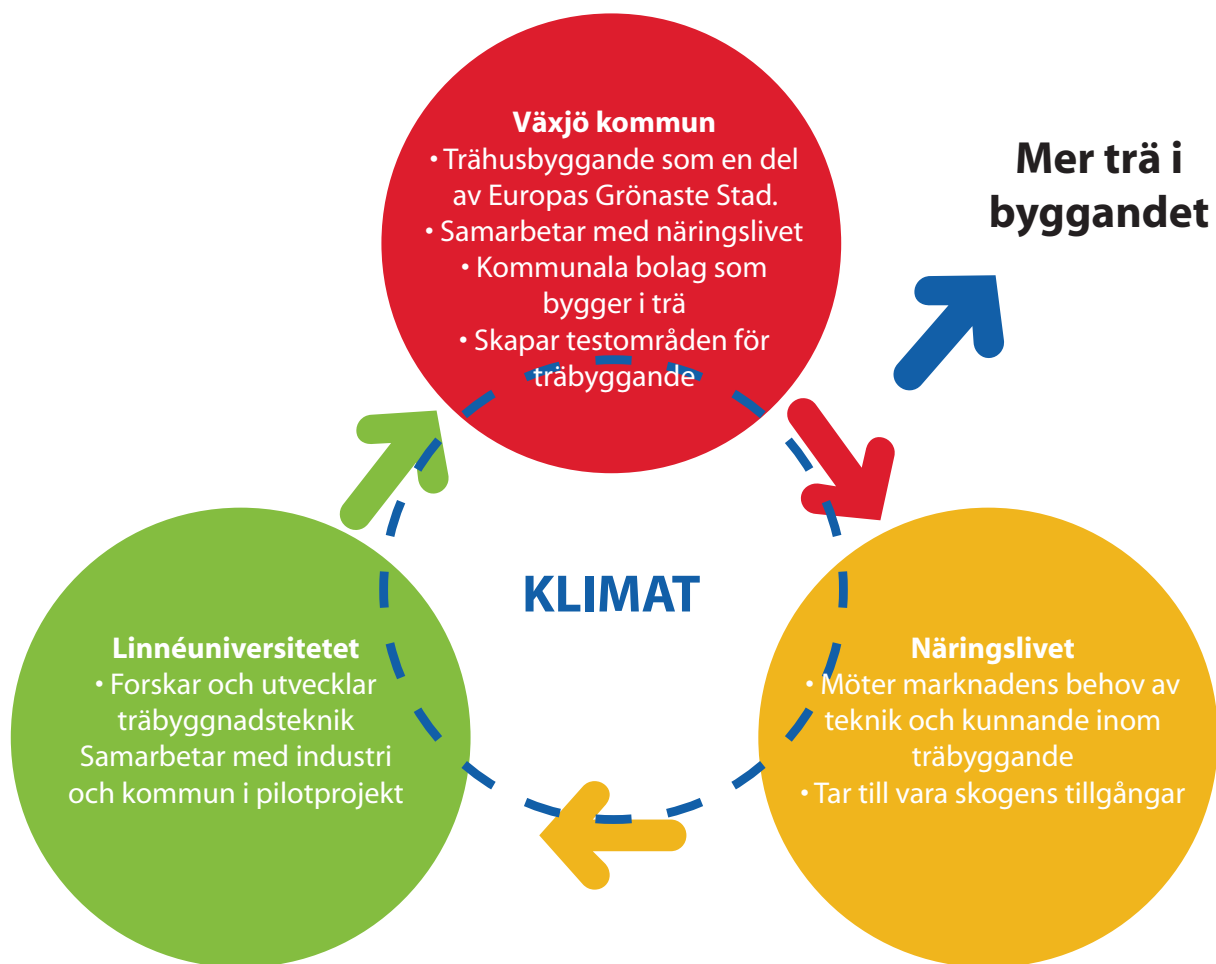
Växjö kommun
• Trähusbyggande som en del av Europas Grönaste Stad.
• Samarbetar med näringslivet
• Kommunala bolag som bygger i trä
• Skapar testområden för träbyggande

Mer trä i byggandet

KLIMAT

Linnéuniversitetet
• Forskar och utvecklar träbyggnadsteknik
Samarbetar med industri och kommun i pilotprojekt

Näringslivet
• Möter marknadens behov av teknik och kunnande inom träbyggande
• Tar till vara skogens tillgångar